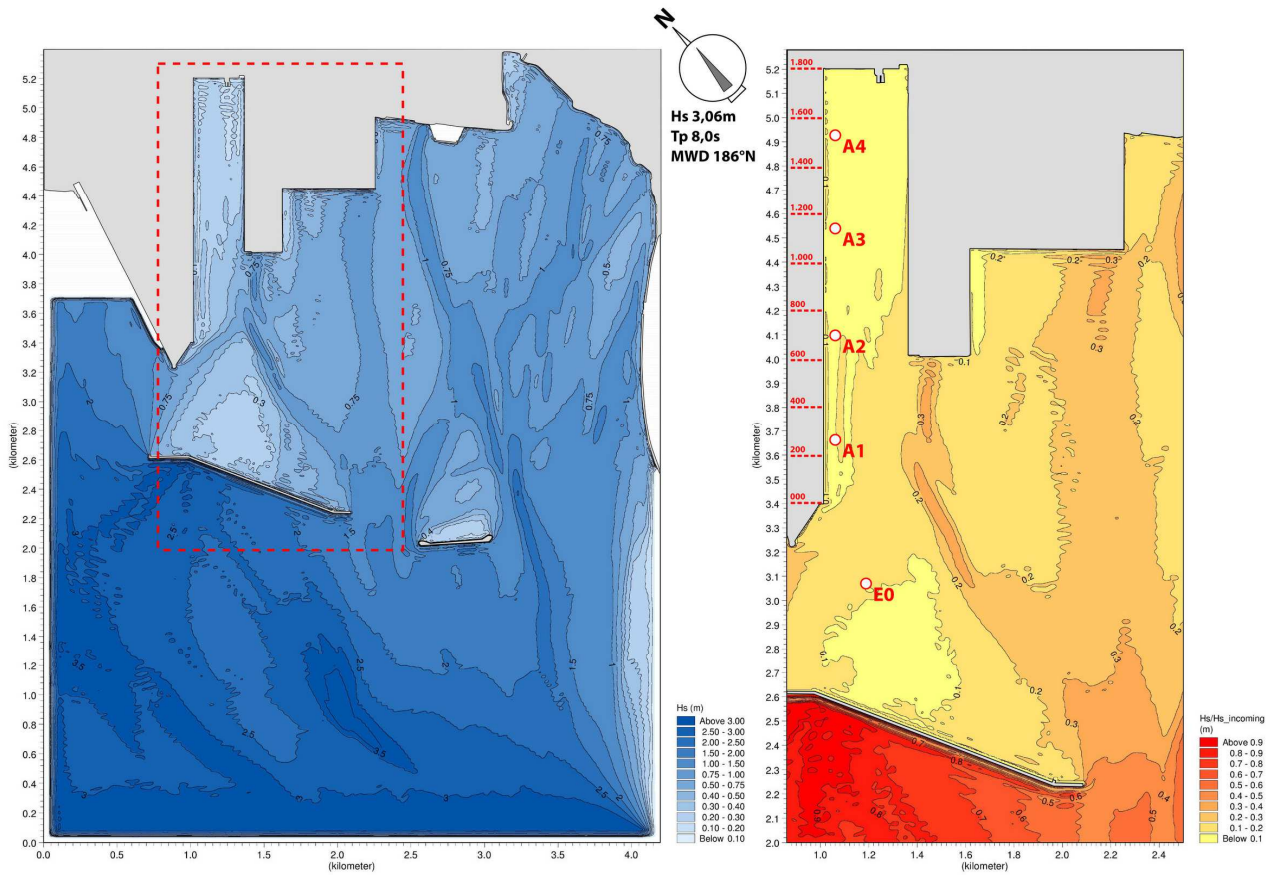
N

Hs 3,06m
Tp 8,0s
MWD 186°N

5.2
5.0
4.8
4.6
4.4
4.2
4.0
3.8
3.6
3.4
3.2
3.0
2.8
2.6
2.4
2.2
2.0
1.8
1.6
1.4
1.2
1.0
0.8
0.6
0.4
0.2
0.0
(kilometer)

0.0 0.5 1.0 1.5 2.0 2.5 3.0 3.5 4.0
(kilometer)

0.75 0.5 0.3 0.75 1 0.75 1 0.5 0.75 2 0.75 2.5 1.5 2 3 2.5 3.5 1.5 2.5 2 3

Hs (m)
Above 3.00
2.50 - 3.00
2.00 - 2.50
1.50 - 2.00
1.00 - 1.50
0.75 - 1.00
0.50 - 0.75
0.40 - 0.50
0.30 - 0.40
0.20 - 0.30
0.10 - 0.20
Below 0.10

1.800
1.600
1.400
1.200
1.000
800
600
400
200
000

A4
A3
A2
A1
E0

5.2
5.1
5.0
4.9
4.8
4.7
4.6
4.5
4.4
4.3
4.2
4.1
4.0
3.9
3.8
3.7
3.6
3.5
3.4
3.3
3.2
3.1
3.0
2.9
2.8
2.7
2.6
2.5
2.4
2.3
2.2
2.1
2.0
(kilometer)

1.0 1.2 1.4 1.6 1.8 2.0 2.2 2.4
(kilometer)

0.2 0.2 0.3 0.1 0.3 0.2 0.2 0.2 0.1 0.2 0.3 0.2 0.7 0.8 0.5 0.6 0.7 0.6 0.4 0.5

Hs/Hs_incoming
(m)
Above 0.9
0.8 - 0.9
0.7 - 0.8
0.6 - 0.7
0.5 - 0.6
0.4 - 0.5
0.3 - 0.4
0.2 - 0.3
0.1 - 0.2
Below 0.1